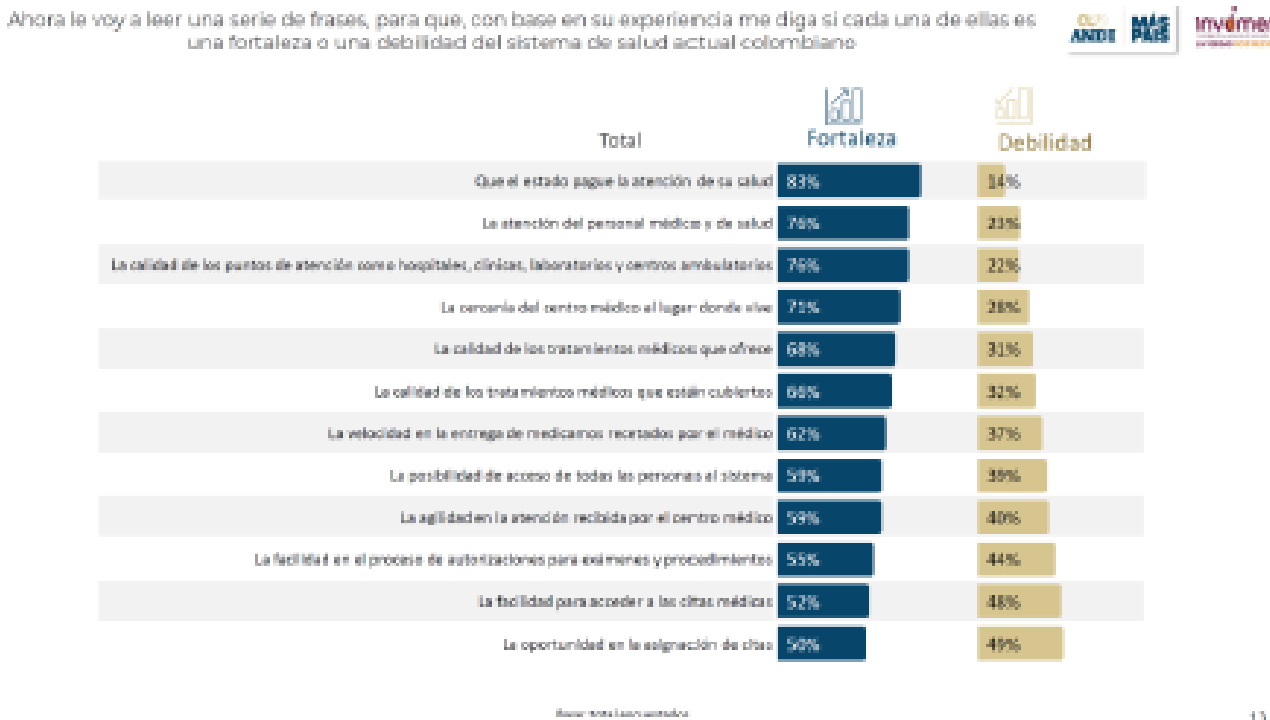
Ahora le voy a leer una serie de frases, para que, con base en su experiencia me diga si cada una de ellas es una fortaleza o una debilidad del sistema de salud actual colombiano

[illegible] ANDE MÁS PAÍS invamer

| Total | Fortaleza | Debilidad |
|---|---|---|
| Que el estado pague la atención de su salud | 83% | 14% |
| La atención del personal médico y de salud | 76% | 23% |
| La calidad de los puntos de atención como hospitales, clínicas, laboratorios y centros ambulatorios | 76% | 22% |
| La cercanía del centro médico al lugar donde vive | 71% | 28% |
| La calidad de los tratamientos médicos que ofrece | 68% | 31% |
| La calidad de los tratamientos médicos que están cubiertos | 66% | 32% |
| La velocidad en la entrega de medicamos recetados por el médico | 62% | 37% |
| La posibilidad de acceso de todas las personas al sistema | 59% | 39% |
| La agilidad en la atención recibida por el centro médico | 59% | 40% |
| La facilidad en el proceso de autorizaciones para exámenes y procedimientos | 55% | 44% |
| La facilidad para acceder a las citas médicas | 52% | 48% |
| La oportunidad en la asignación de citas | 50% | 49% |

Base: total encuestados

13